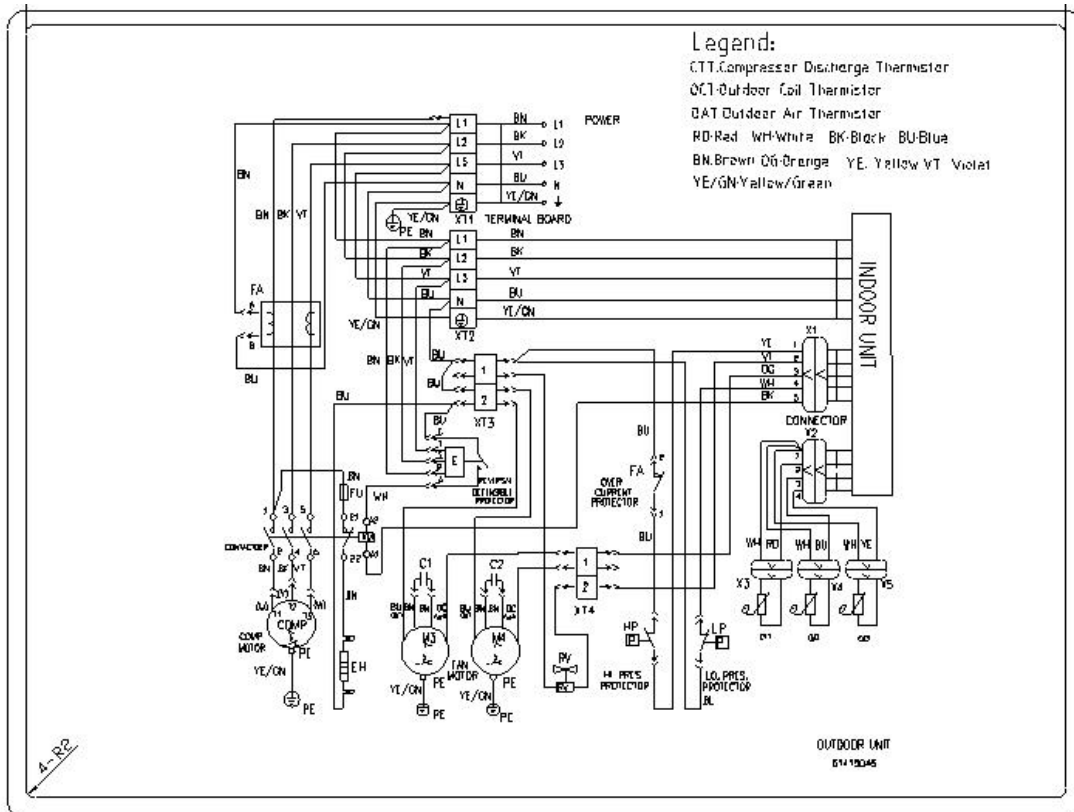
Legend:
CTT:Compressor Discharge Thermistor
OCT:Outdoor Coil Thermistor
OAT:Outdoor Air Thermistor
RD:Red WH:White BK:Black BU:Blue
BN:Brown OG:Orange YE: Yellow VT: Violet
YE/GN:Yellow/Green

POWER
BN L1
BK L2
VT L3
BU N
YE/GN
L1
L2
L3
N
XT1 TERMINAL BOARD
YE/GN PE
BN
BN BK VT
BN
BK
VT
BU
YE/GN
L1
L2
L3
N
XT2
INDOOR UNIT
FA
BU
BN BK VT
BU
BU
1
2
XT3
BU
E
PE/GN
DIFFERENTIAL PROTECTOR
VT
VT
OG
WH
BK
1
2
3
4
5
X1
CONNECTOR
X2
BU
FA
OVER CURRENT PROTECTOR
BU
BN
FU
WH
CONTACTOR
BN BK VT
COMP MOTOR
PE
YE/GN
PE
BN
EH
C1
C2
M3
M4
FAN MOTOR
YE/GN
PE
PE
1
2
XT4
RV
HP
HI PRES. PROTECTOR
LP
LO. PRES. PROTECTOR
BL
WH RD
WH BU
WH YE
X3
X4
X5
CTT
OAT
OCT
OUTDOOR UNIT
0M15045
4-R2